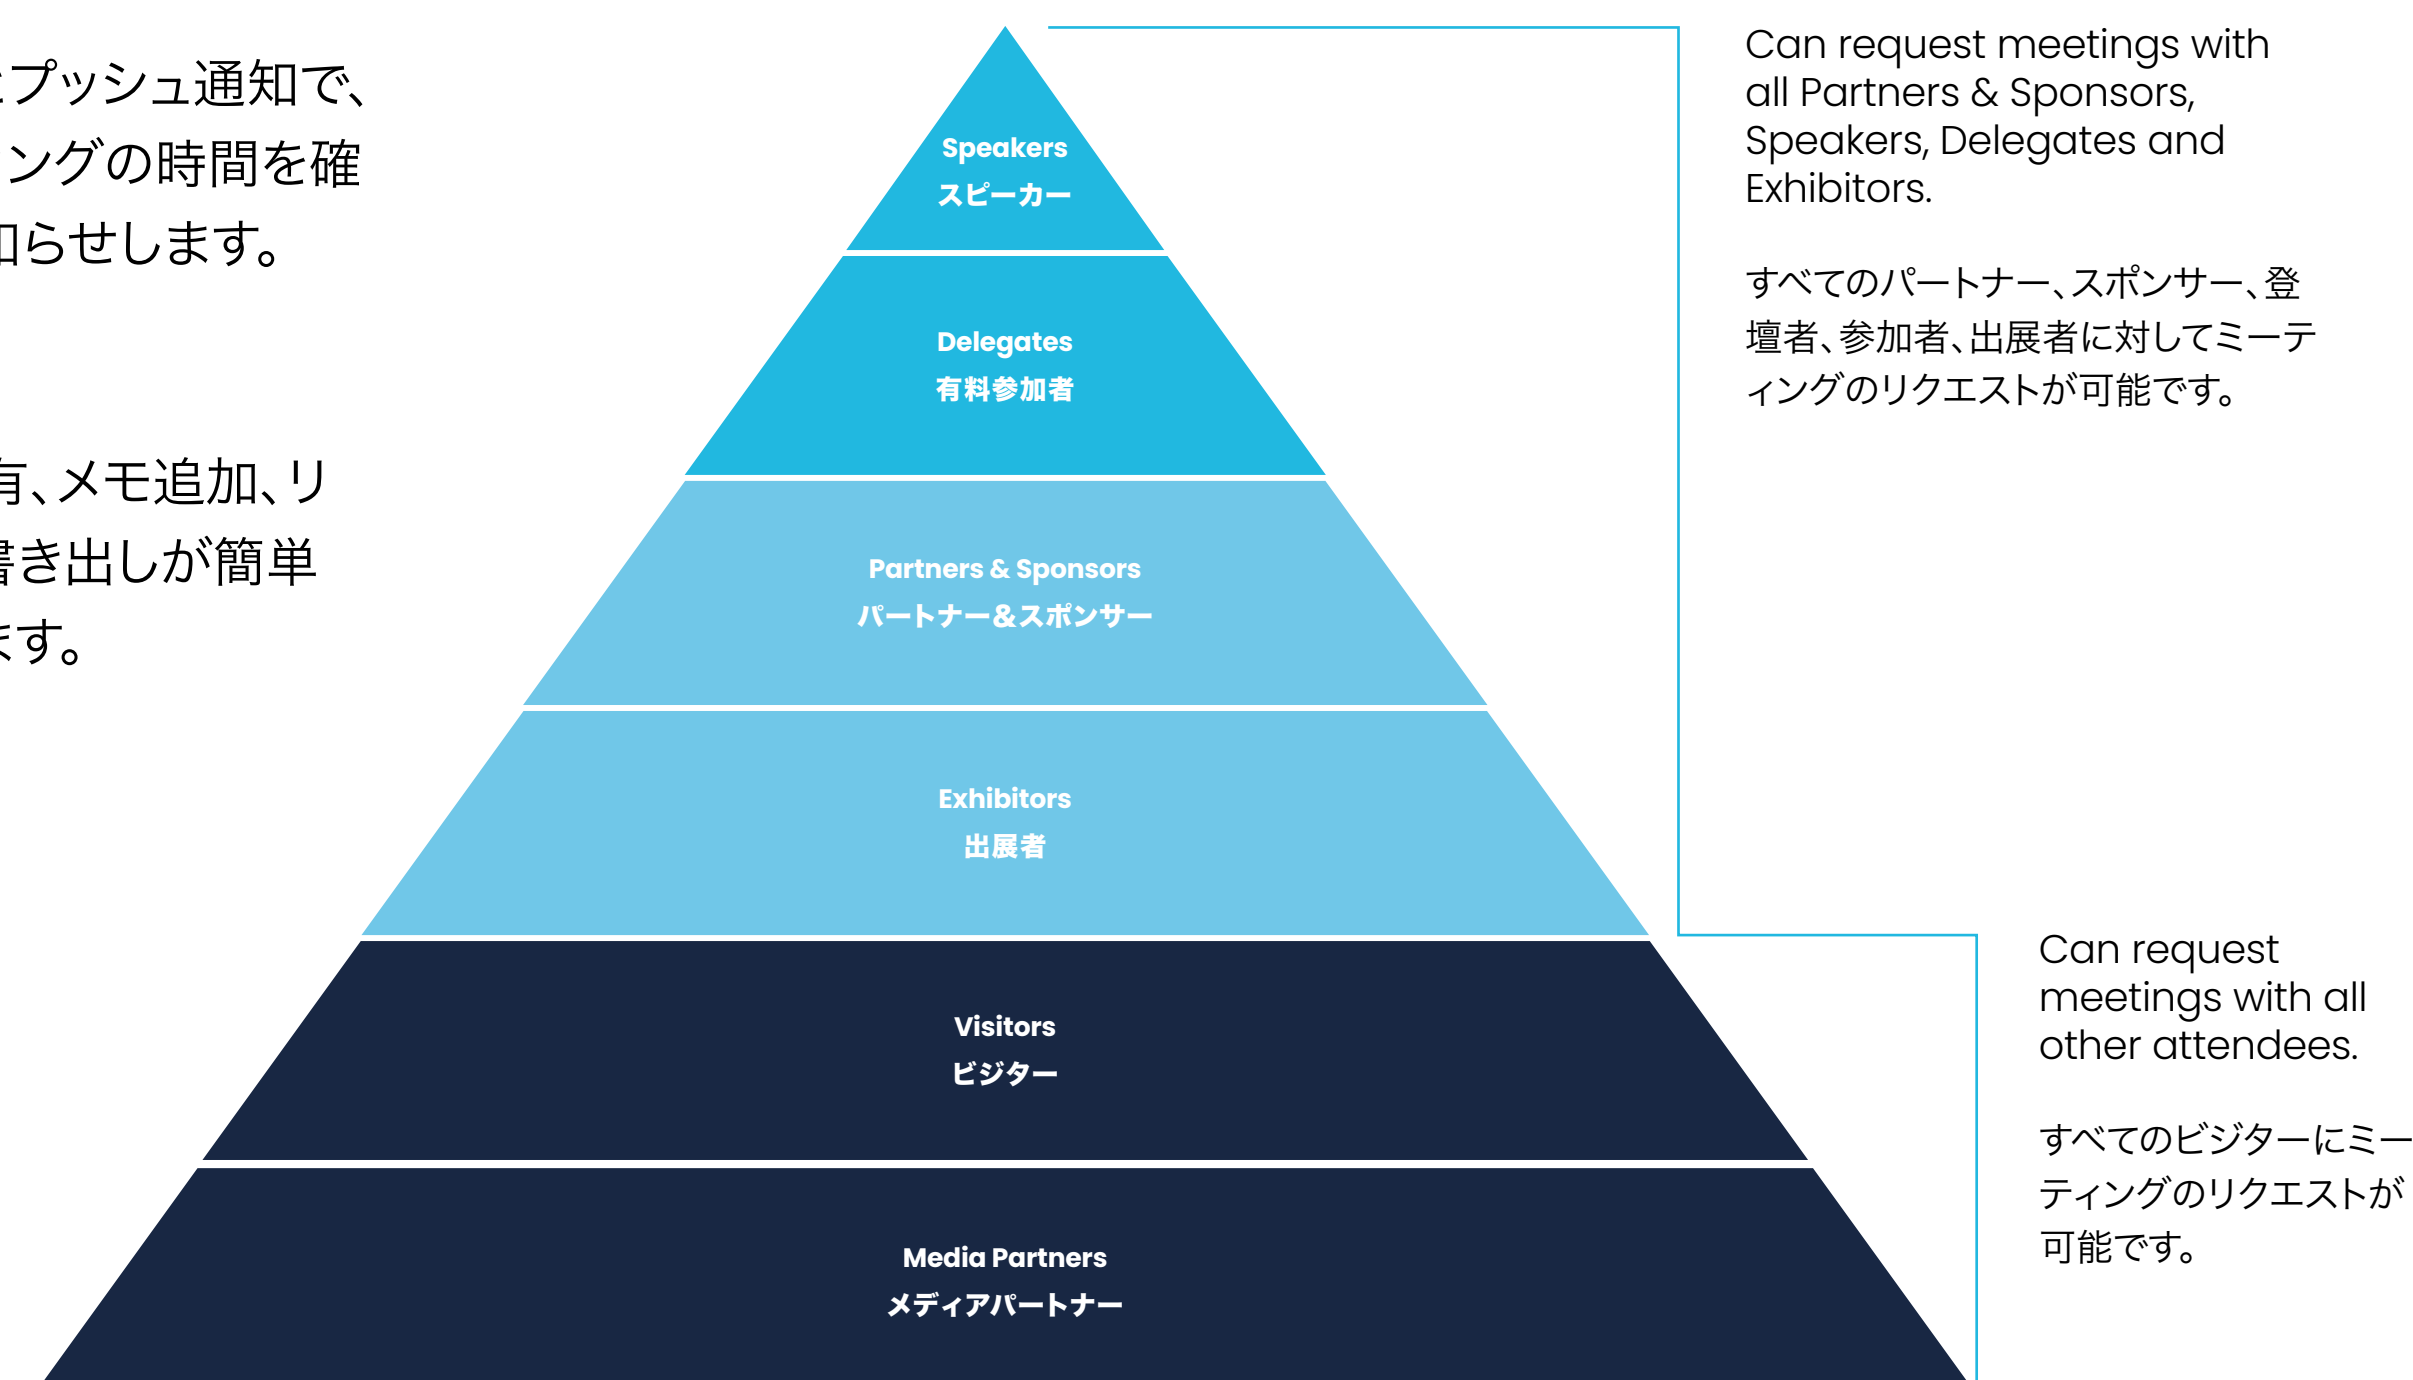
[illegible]プッシュ通知で、
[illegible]ングの時間を確
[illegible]らせします。

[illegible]有、メモ追加、リ
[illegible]き出しが簡単
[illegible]す。

Speakers
スピーカー

Delegates
有料参加者

Partners & Sponsors
パートナー＆スポンサー

Exhibitors
出展者

Visitors
ビジター

Media Partners
メディアパートナー

Can request meetings with all Partners & Sponsors, Speakers, Delegates and Exhibitors.

すべてのパートナー、スポンサー、登壇者、参加者、出展者に対してミーティングのリクエストが可能です。

Can request meetings with all other attendees.

すべてのビジターにミーティングのリクエストが可能です。